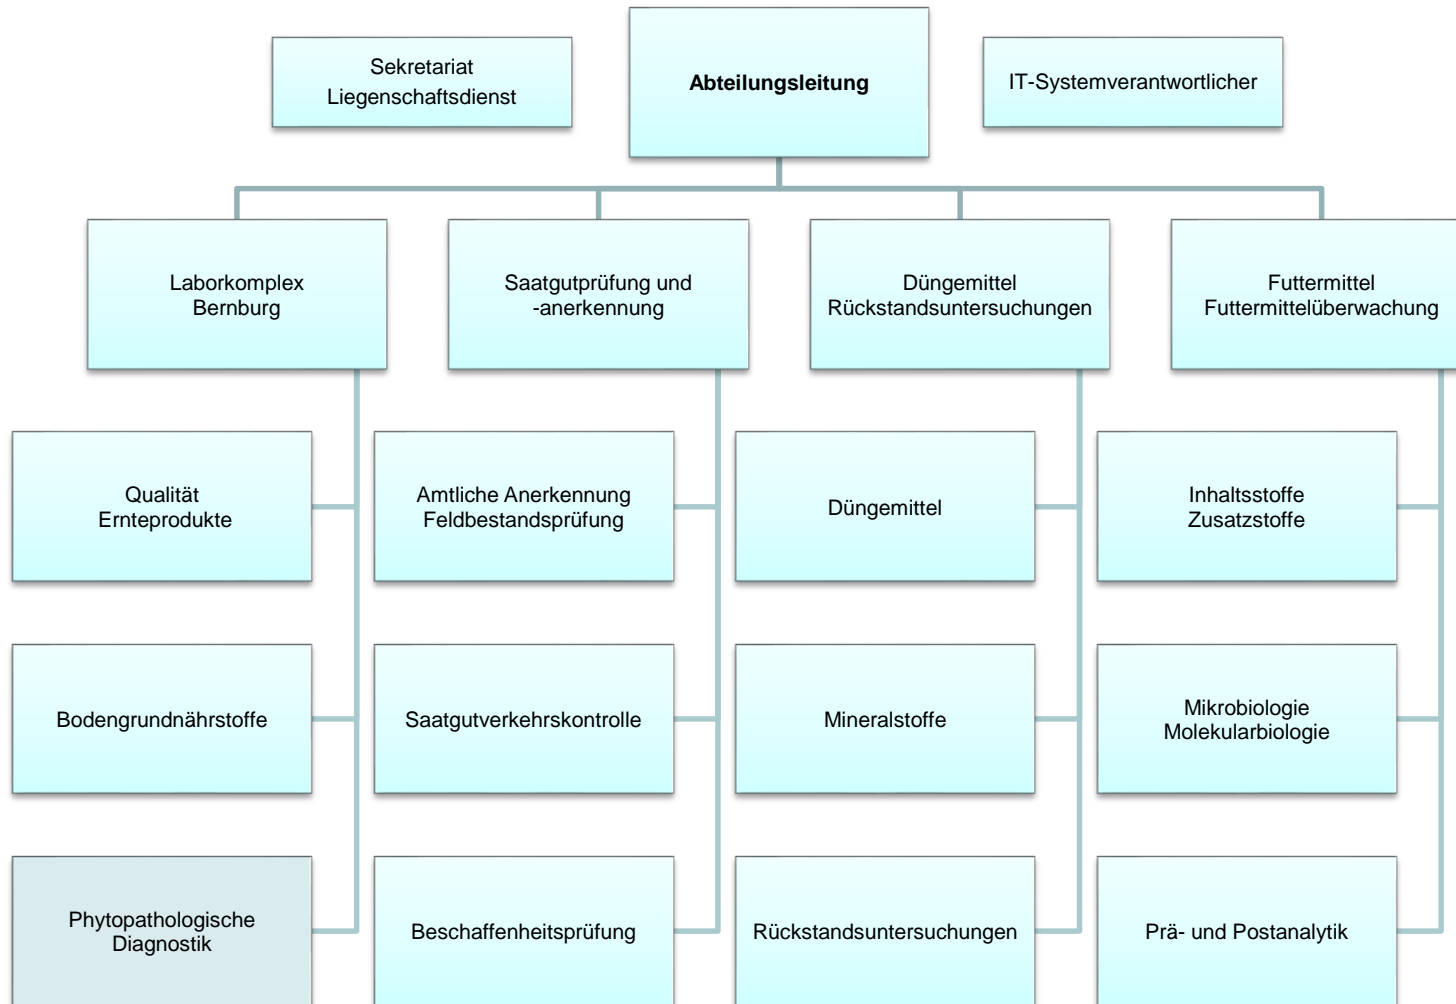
Sekretariat
Liegenschaftsdienst

Abteilungsleitung

IT-Systemverantwortlicher

Laborkomplex
Bernburg

Saatgutprüfung und
-anerkennung

Düngemittel
Rückstandsuntersuchungen

Futtermittel
Futtermittelüberwachung

Qualität
Ernteprodukte

Bodengrundnährstoffe

Phytopathologische
Diagnostik

Amtliche Anerkennung
Feldbestandsprüfung

Saatgutverkehrskontrolle

Beschaffenheitsprüfung

Düngemittel

Mineralstoffe

Rückstandsuntersuchungen

Inhaltsstoffe
Zusatzstoffe

Mikrobiologie
Molekularbiologie

Prä- und Postanalytik